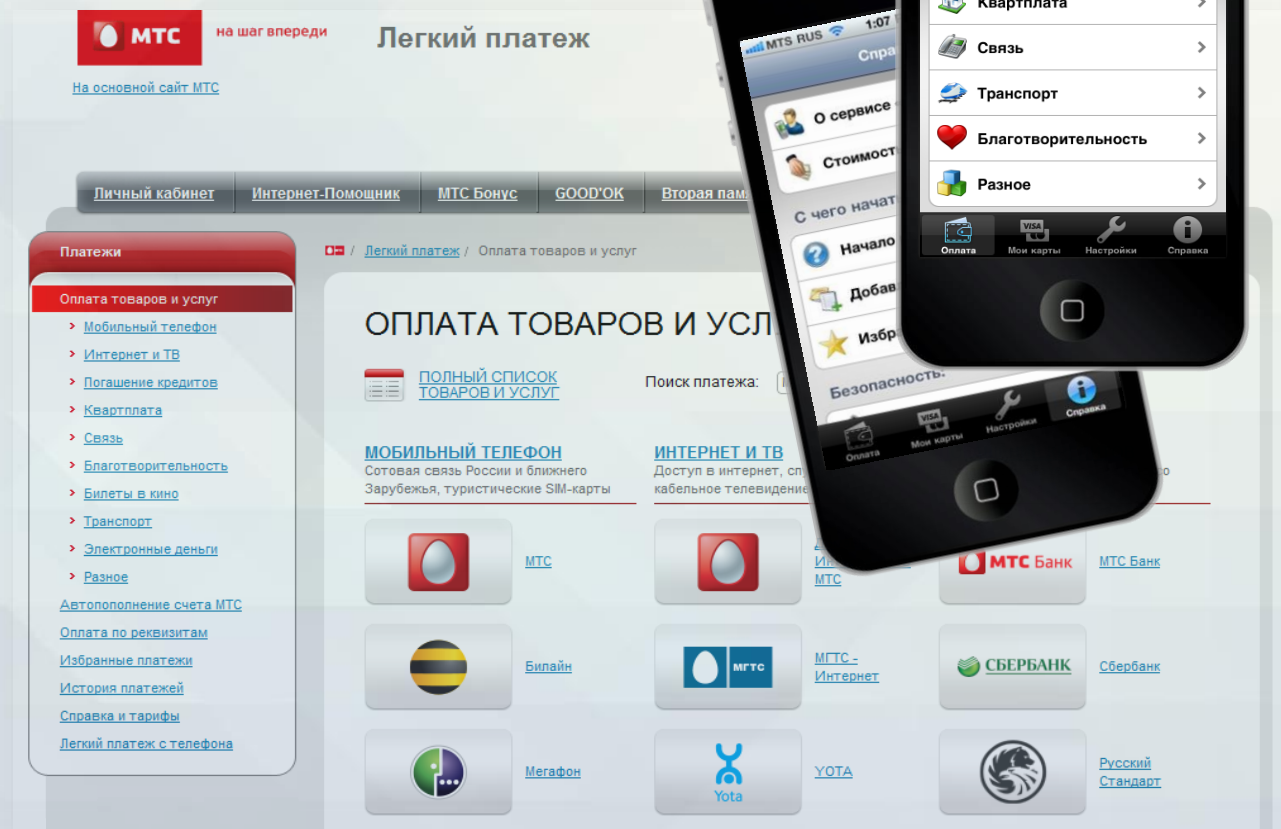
МТС на шаг впереди

Легкий платеж

На основной сайт МТС

Личный кабинет | Интернет-Помощник | МТС Бонус | GOOD'OK | Вторая пам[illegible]

Платежи

Оплата товаров и услуг
Мобильный телефон
Интернет и ТВ
Погашение кредитов
Квартплата
Связь
Благотворительность
Билеты в кино
Транспорт
Электронные деньги
Разное
Автопополнение счета МТС
Оплата по реквизитам
Избранные платежи
История платежей
Справка и тарифы
Легкий платеж с телефона

/ Легкий платеж / Оплата товаров и услуг

ОПЛАТА ТОВАРОВ И УСЛ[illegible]

ПОЛНЫЙ СПИСОК ТОВАРОВ И УСЛУГ

Поиск платежа:

МОБИЛЬНЫЙ ТЕЛЕФОН
Сотовая связь России и ближнего Зарубежья, туристические SIM-карты

ИНТЕРНЕТ И ТВ
Доступ в интернет, сп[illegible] кабельное телевидение

МТС

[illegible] Ин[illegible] МТС

МТС Банк

МТС Банк

Билайн

МГТС

МГТС - Интернет

СБЕРБАНК

Сбербанк

Мегафон

Yota

YOTA

Русский Стандарт

MTS RUS 1:07

Справ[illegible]

О сервисе

Стоимост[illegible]

С чего начат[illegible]

Начало

Добав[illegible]

Избр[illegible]

Безопасность:

Оплата
Мои карты
Настройки
Справка

Квартплата
Связь
Транспорт
Благотворительность
Разное

Оплата
Мои карты
Настройки
Справка